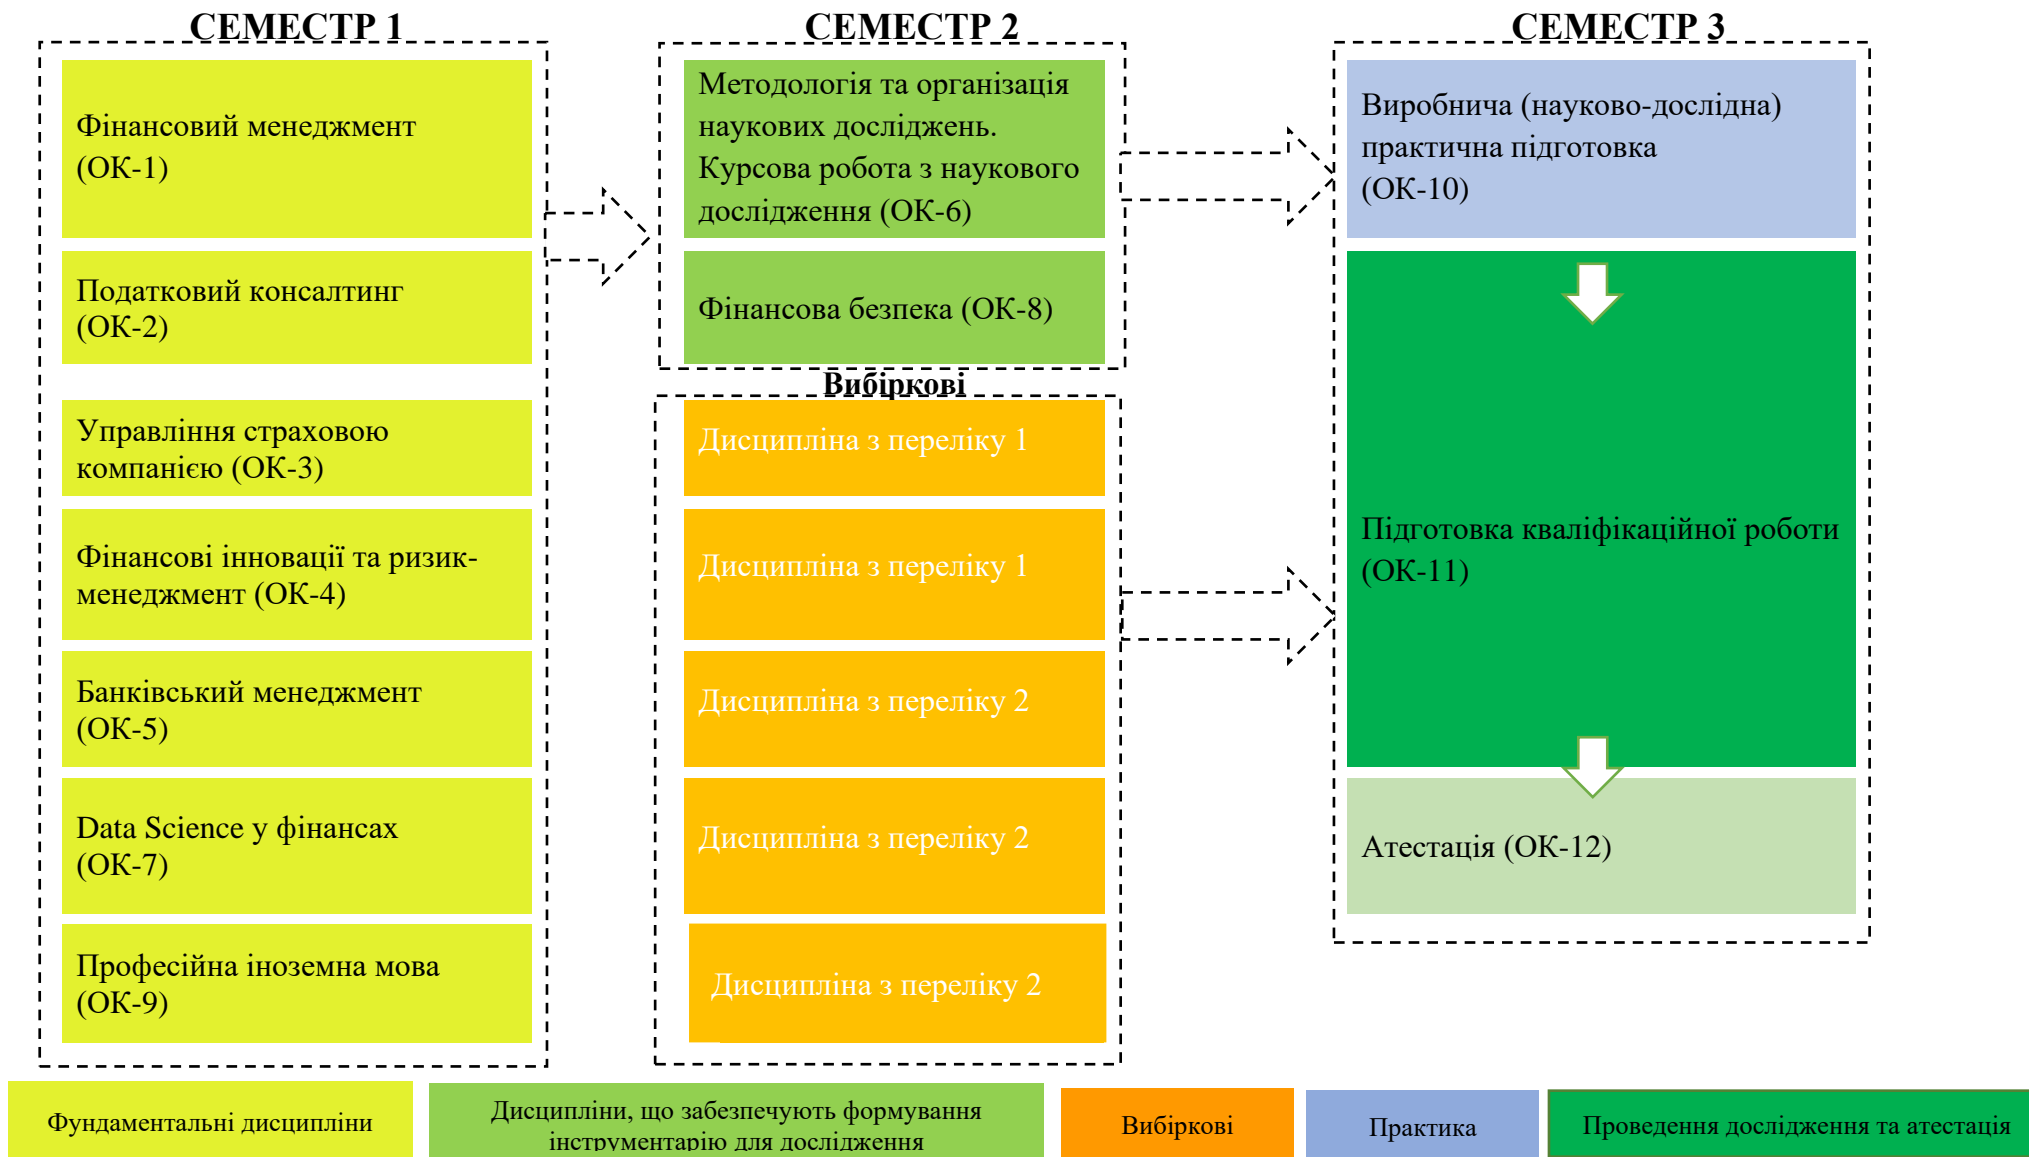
СЕМЕСТР 1

Фінансовий менеджмент (ОК-1)

Податковий консалтинг (ОК-2)

Управління страховою компанією (ОК-3)

Фінансові інновації та ризик-менеджмент (ОК-4)

Банківський менеджмент (ОК-5)

Data Science у фінансах (ОК-7)

Професійна іноземна мова (ОК-9)

СЕМЕСТР 2

Методологія та організація наукових досліджень. Курсова робота з наукового дослідження (ОК-6)

Фінансова безпека (ОК-8)

Вибіркові

Дисципліна з переліку 1

Дисципліна з переліку 1

Дисципліна з переліку 2

Дисципліна з переліку 2

Дисципліна з переліку 2

СЕМЕСТР 3

Виробнича (науково-дослідна) практична підготовка (ОК-10)

Підготовка кваліфікаційної роботи (ОК-11)

Атестація (ОК-12)

Фундаментальні дисципліни

Дисципліни, що забезпечують формування інструментарію для дослідження

Вибіркові

Практика

Проведення дослідження та атестація